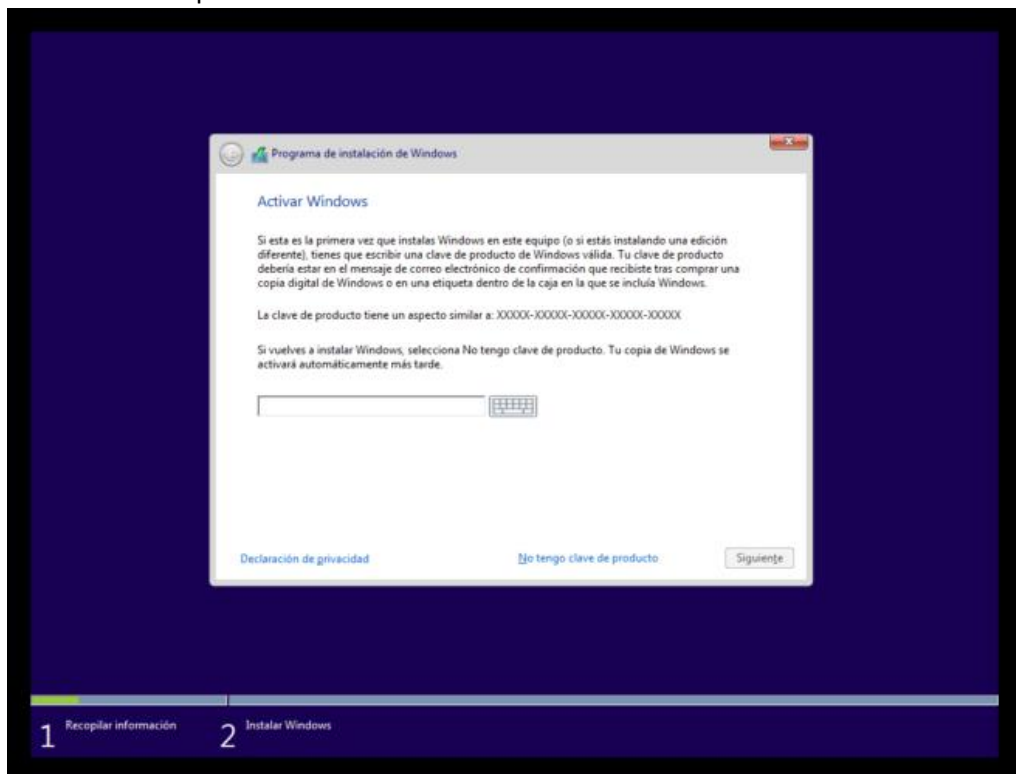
Programa de instalación de Windows

Activar Windows

Si esta es la primera vez que instalas Windows en este equipo (o si estás instalando una edición diferente), tienes que escribir una clave de producto de Windows válida. Tu clave de producto debería estar en el mensaje de correo electrónico de confirmación que recibiste tras comprar una copia digital de Windows o en una etiqueta dentro de la caja en la que se incluía Windows.

La clave de producto tiene un aspecto similar a: XXXXX-XXXXX-XXXXX-XXXXX-XXXXX

Si vuelves a instalar Windows, selecciona No tengo clave de producto. Tu copia de Windows se activará automáticamente más tarde.

Declaración de privacidad

No tengo clave de producto

Siguiente

1 Recopilar información

2 Instalar Windows